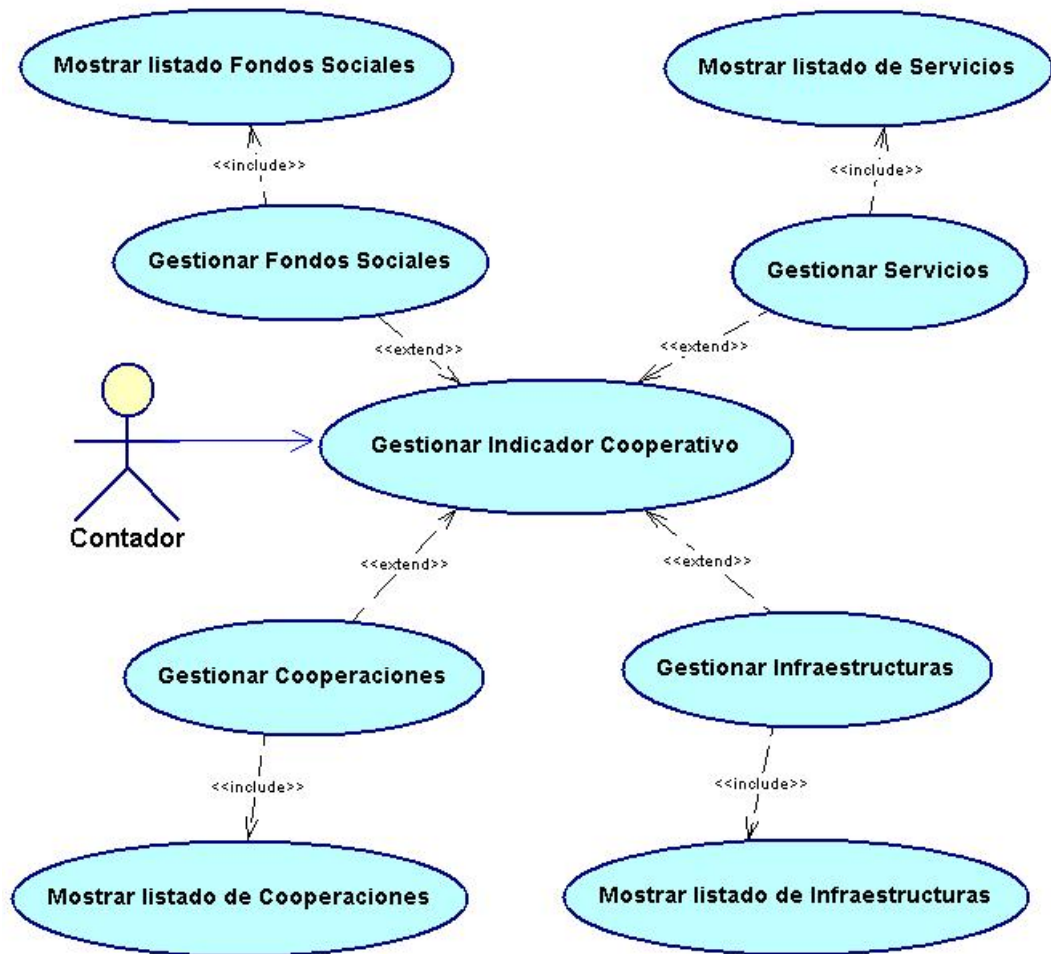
Mostrar listado Fondos Sociales

Mostrar listado de Servicios

<<include>>

<<include>>

Gestionar Fondos Sociales

Gestionar Servicios

<<extend>>

<<extend>>

Gestionar Indicador Cooperativo

Contador

<<extend>>

<<extend>>

Gestionar Cooperaciones

Gestionar Infraestructuras

<<include>>

<<include>>

Mostrar listado de Cooperaciones

Mostrar listado de Infraestructuras